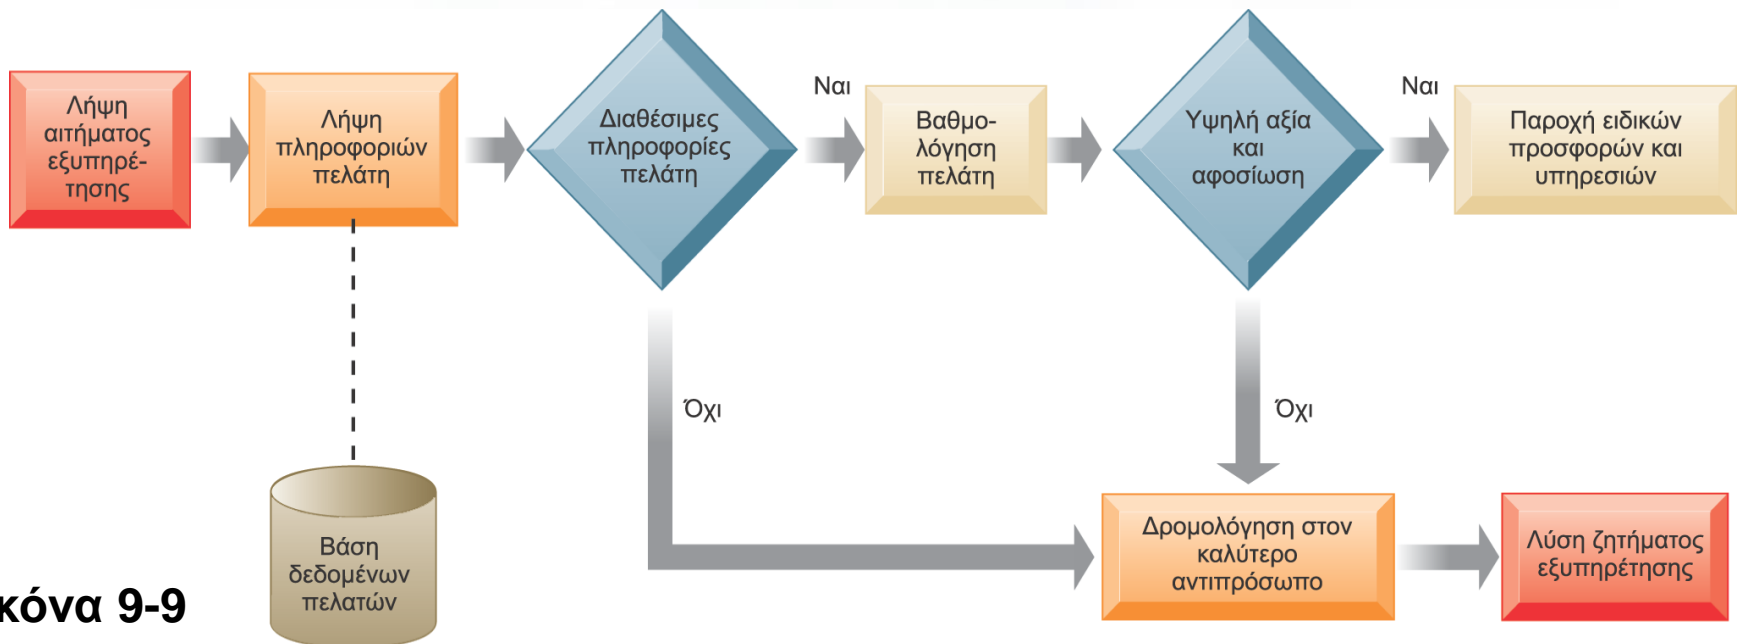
Λήψη αιτήματος εξυπηρέτησης

Λήψη πληροφοριών πελάτη

Διαθέσιμες πληροφορίες πελάτη

Ναι

Βαθμολόγηση πελάτη

Υψηλή αξία και αφοσίωση

Ναι

Παροχή ειδικών προσφορών και υπηρεσιών

Όχι

Όχι

Βάση δεδομένων πελατών

Δρομολόγηση στον καλύτερο αντιπρόσωπο

Λύση ζητήματος εξυπηρέτησης

κόνα 9-9